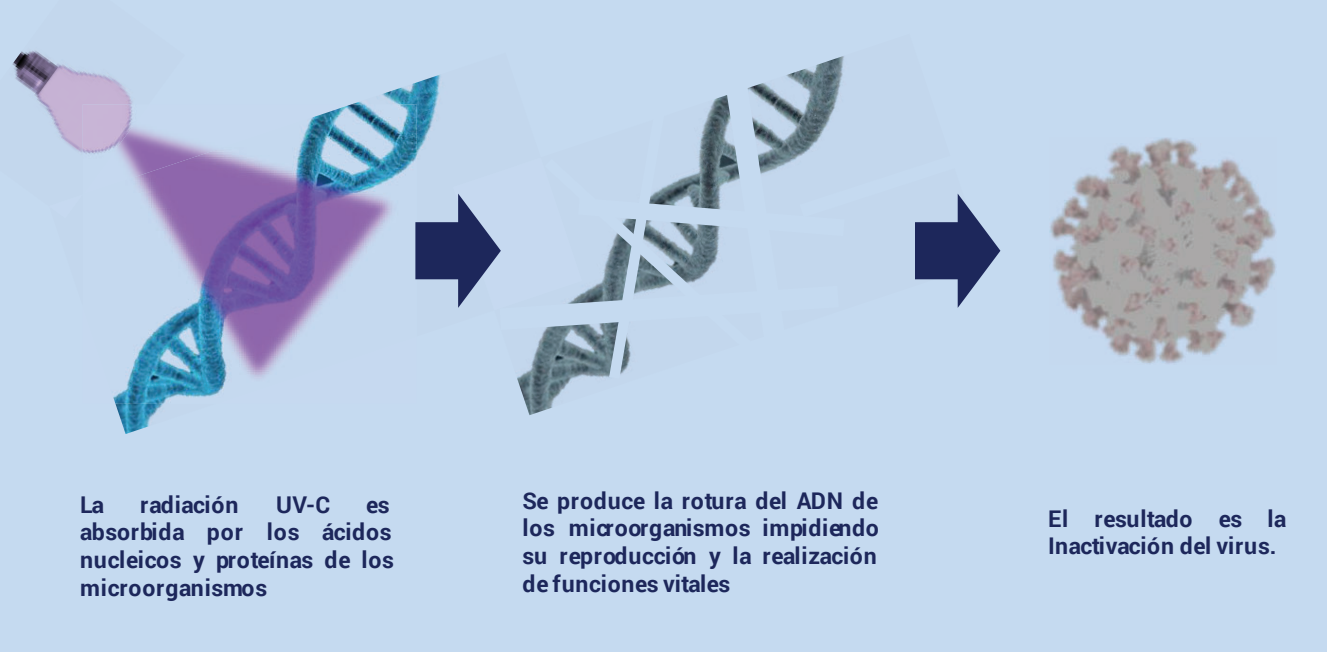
La radiación UV-C es absorbida por los ácidos nucleicos y proteínas de los microorganismos

Se produce la rotura del ADN de los microorganismos impidiendo su reproducción y la realización de funciones vitales

El resultado es la Inactivación del virus.